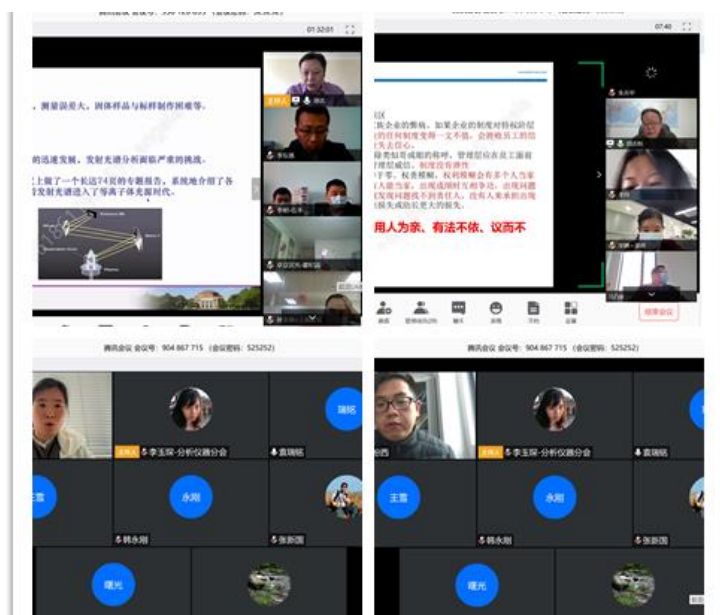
01:32:01

，测量误差大，固体样品与标样制作困难等。

的迅速发展，发射光谱分析面临严峻的挑战。

上做了一个长达74页的专题报告，系统地介绍了各发射光谱进入了等离子体光源时代。

主持人

07:40

区

用人为亲、有法不依、议而不

结束会议

腾讯会议 会议号：904 867 715（会议密码：525252）

瑞铭

主持人 李玉琛-分析仪器分会

袁瑞铭

王雷

永刚

韩永刚

张新国

曙光

腾讯会议 会议号：904 867 715（会议密码：525252）

主持人 李玉琛-分析仪器分会

袁瑞铭

王雷

永刚

韩永刚

曙光